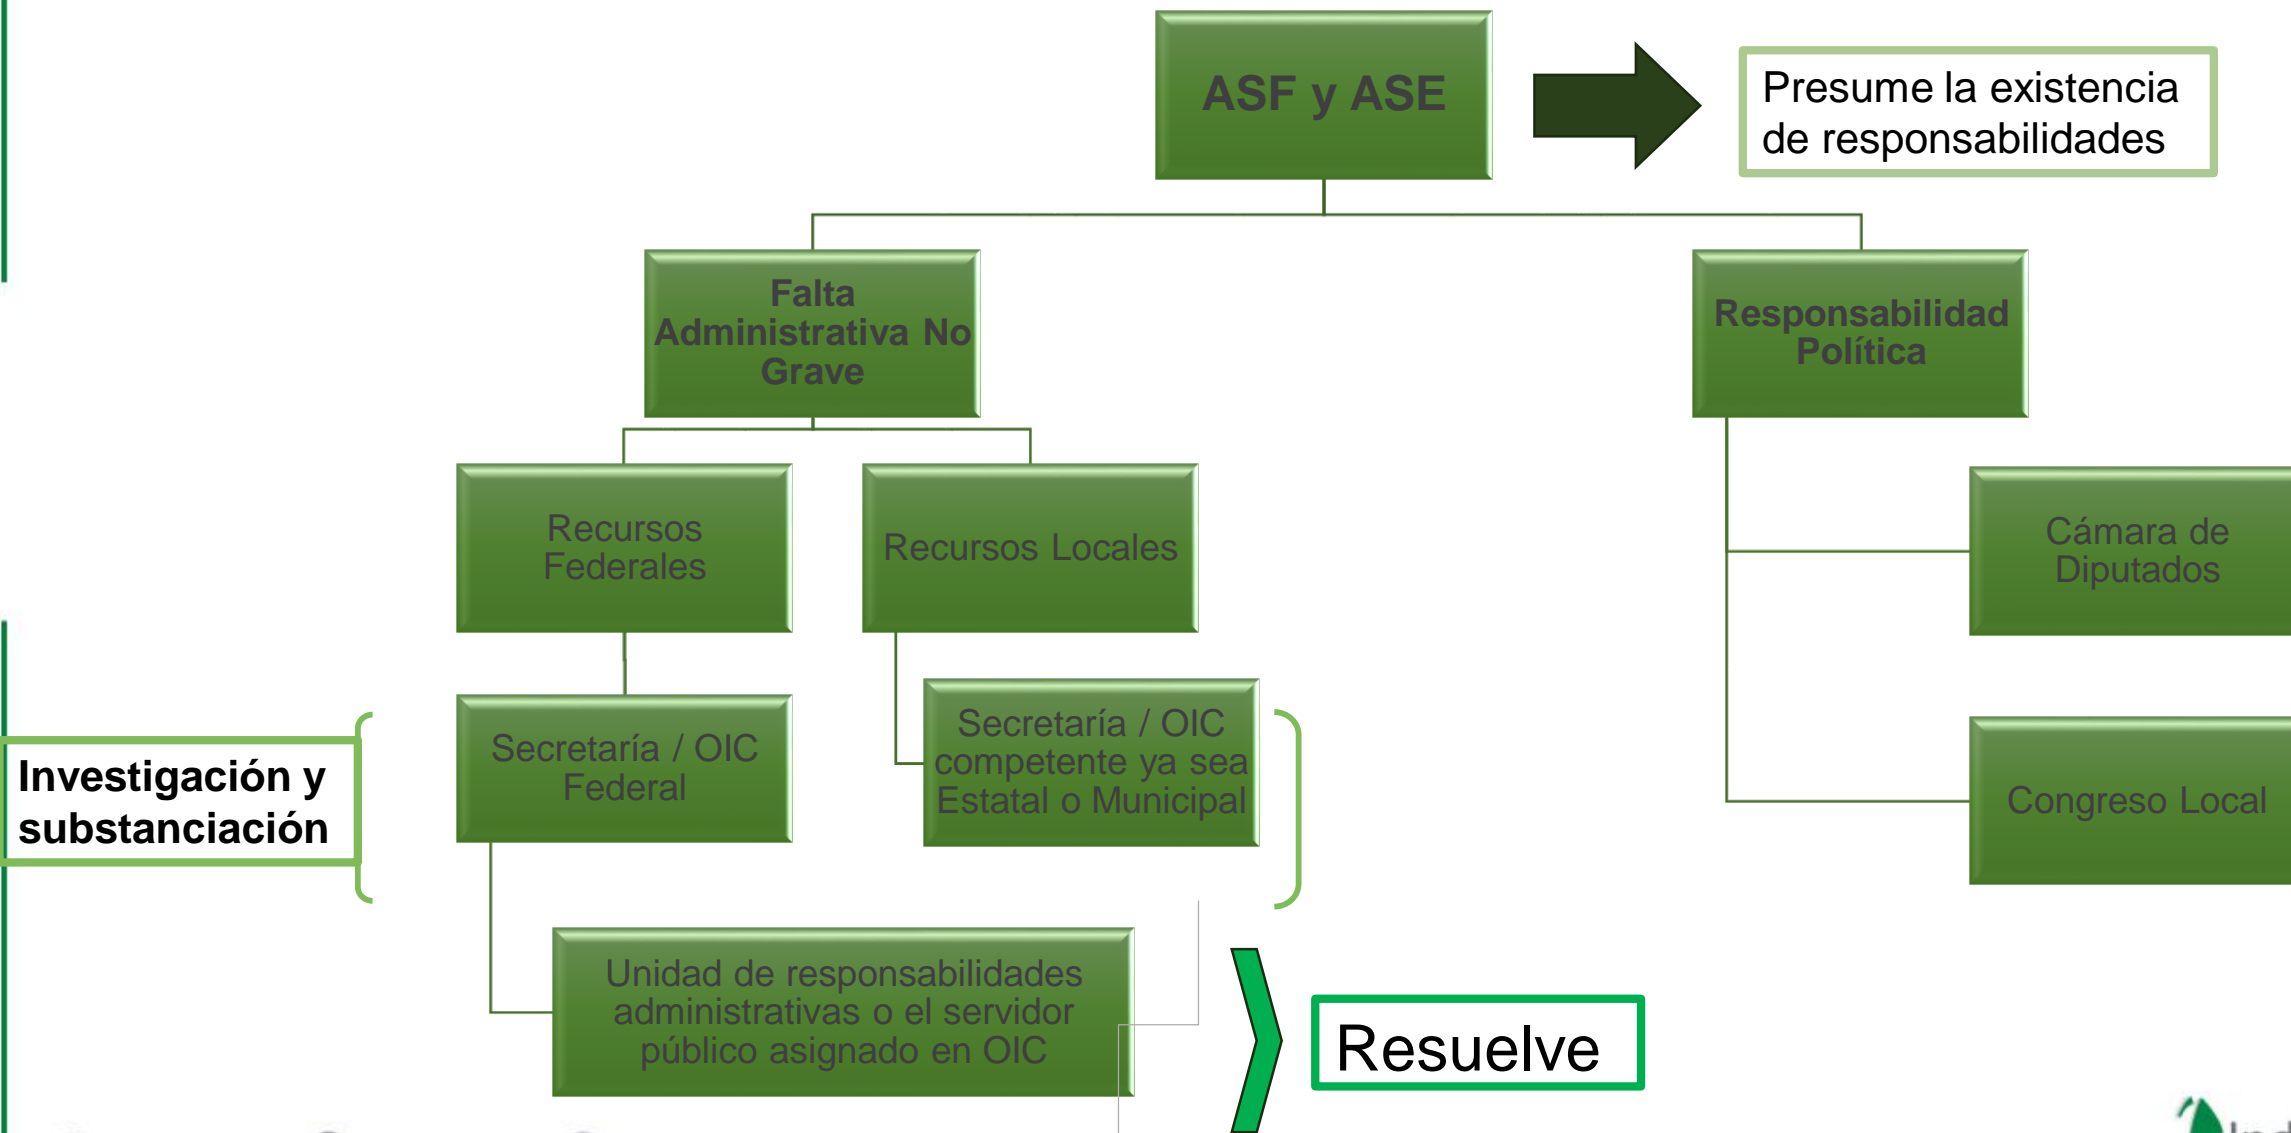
ASF y ASE

Presume la existencia de responsabilidades

Falta Administrativa No Grave

Responsabilidad Política

Recursos Federales

Recursos Locales

Cámara de Diputados

Secretaría / OIC Federal

Secretaría / OIC competente ya sea Estatal o Municipal

Congreso Local

Investigación y substanciación

Unidad de responsabilidades administrativas o el servidor público asignado en OIC

Resuelve